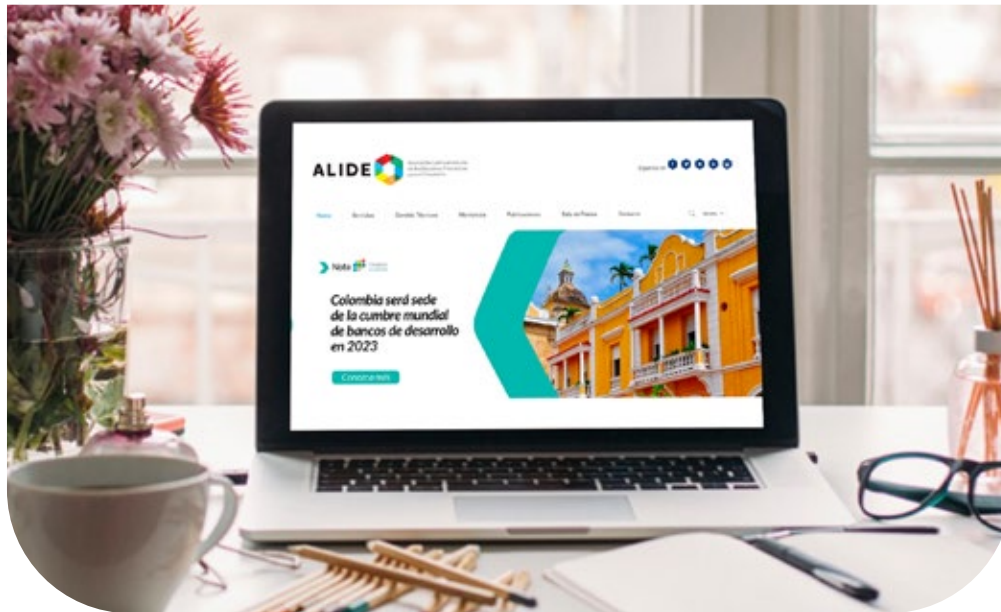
ALIDE

Síguenos en

Home   Servicios   Comités Técnicos   Membresía   Publicaciones   Sala de Prensa   Contacto

Nota

Colombia será sede de la cumbre mundial de bancos de desarrollo en 2023

Conoce más